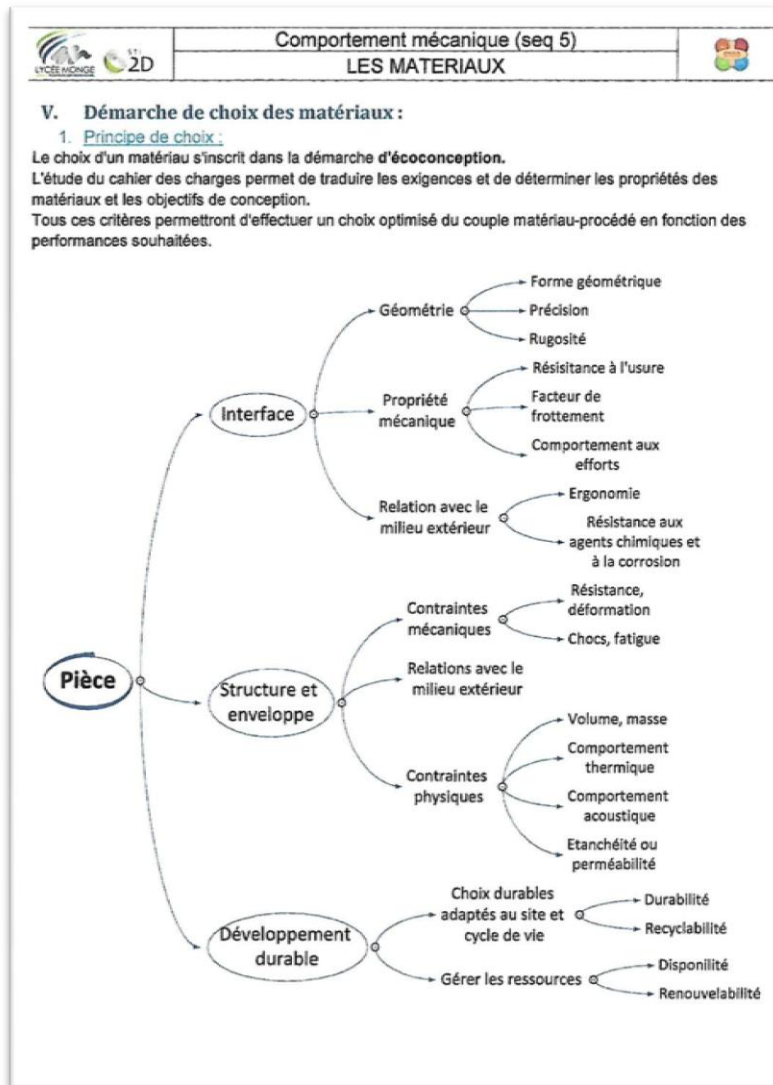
LYCÉE MONGE STI2D

Comportement mécanique (seq 5)
LES MATERIAUX

V. Démarche de choix des matériaux :

1. Principe de choix :

Le choix d'un matériau s'inscrit dans la démarche d'écoconception.
L'étude du cahier des charges permet de traduire les exigences et de déterminer les propriétés des matériaux et les objectifs de conception.
Tous ces critères permettront d'effectuer un choix optimisé du couple matériau-procédé en fonction des performances souhaitées.

Pièce

Interface
Géométrie
Forme géométrique
Précision
Rugosité
Propriété mécanique
Résisitance à l'usure
Facteur de frottement
Comportement aux efforts
Relation avec le milieu extérieur
Ergonomie
Résistance aux agents chimiques et à la corrosion

Structure et enveloppe
Contraintes mécaniques
Résistance, déformation
Chocs, fatigue
Relations avec le milieu extérieur
Contraintes physiques
Volume, masse
Comportement thermique
Comportement acoustique
Etanchéité ou perméabilité

Développement durable
Choix durables adaptés au site et cycle de vie
Durabilité
Recyclabilité
Gérer les ressources
Disponilité
Renouvelabilité